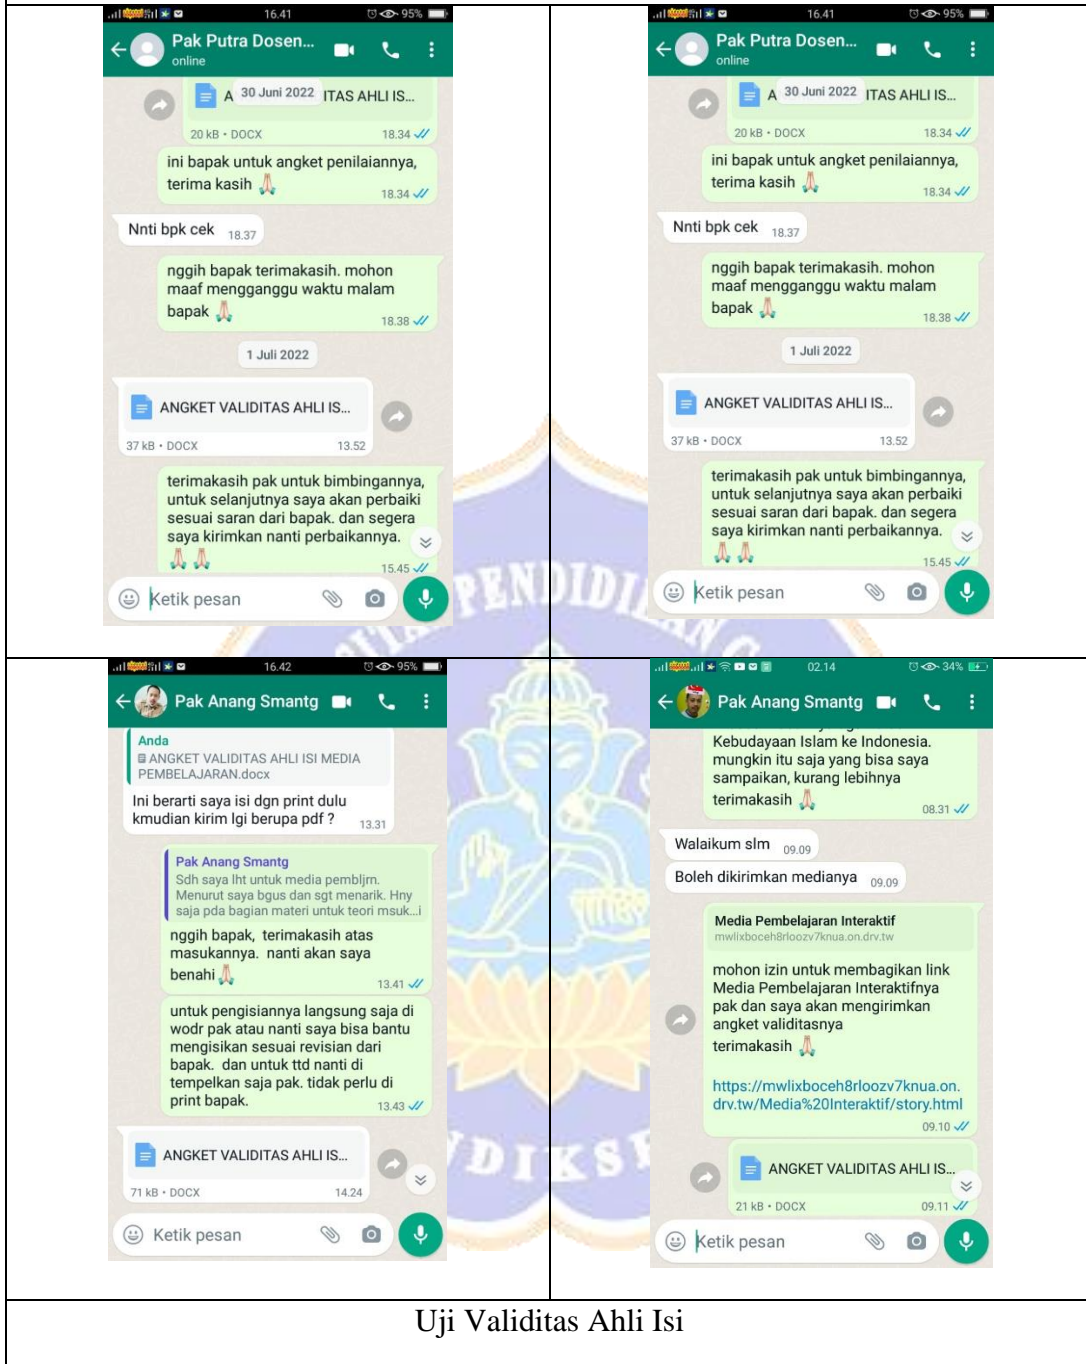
16.41 95%
Pak Putra Dosen...
online
A 30 Juni 2022 ITAS AHLI IS...
20 kB • DOCX 18.34
ini bapak untuk angket penilaiannya, terima kasih 🙏 18.34
Nnti bpk cek 18.37
nggih bapak terimakasih. mohon maaf mengganggu waktu malam bapak 🙏 18.38
1 Juli 2022
ANGKET VALIDITAS AHLI IS...
37 kB • DOCX 13.52
terimakasih pak untuk bimbingannya, untuk selanjutnya saya akan perbaiki sesuai saran dari bapak. dan segera saya kirimkan nanti perbaikannya. 🙏🙏 15.45
Ketik pesan

16.41 95%
Pak Putra Dosen...
online
A 30 Juni 2022 ITAS AHLI IS...
20 kB • DOCX 18.34
ini bapak untuk angket penilaiannya, terima kasih 🙏 18.34
Nnti bpk cek 18.37
nggih bapak terimakasih. mohon maaf mengganggu waktu malam bapak 🙏 18.38
1 Juli 2022
ANGKET VALIDITAS AHLI IS...
37 kB • DOCX 13.52
terimakasih pak untuk bimbingannya, untuk selanjutnya saya akan perbaiki sesuai saran dari bapak. dan segera saya kirimkan nanti perbaikannya. 🙏🙏 15.45
Ketik pesan

16.42 95%
Pak Anang Smantg
Anda
ANGKET VALIDITAS AHLI ISI MEDIA PEMBELAJARAN.docx
Ini berarti saya isi dgn print dulu kmudian kirim lgi berupa pdf ? 13.31
Pak Anang Smantg
Sdh saya lht untuk media pembljrn. Menurut saya bgus dan sgt menarik. Hny saja pda bagian materi untuk teori msuk...i
nggih bapak, terimakasih atas masukannya. nanti akan saya benahi 🙏 13.41
untuk pengisiannya langsung saja di wodr pak atau nanti saya bisa bantu mengisikan sesuai revisian dari bapak. dan untuk ttd nanti di tempelkan saja pak. tidak perlu di print bapak. 13.43
ANGKET VALIDITAS AHLI IS...
71 kB • DOCX 14.24
Ketik pesan

02.14 34%
Pak Anang Smantg
Kebudayaan Islam ke Indonesia. mungkin itu saja yang bisa saya sampaikan, kurang lebihnya terimakasih 🙏 08.31
Walaikum slm 09.09
Boleh dikirimkan medianya 09.09
Media Pembelajaran Interaktif
mwlixboceh8rloozv7knua.on.drv.tw
mohon izin untuk membagikan link Media Pembelajaran Interaktifnya pak dan saya akan mengirimkan angket validitasnya terimakasih 🙏
https://mwlixboceh8rloozv7knua.on.drv.tw/Media%20Interaktif/story.html 09.10
ANGKET VALIDITAS AHLI IS...
21 kB • DOCX 09.11
Ketik pesan

Uji Validitas Ahli Isi